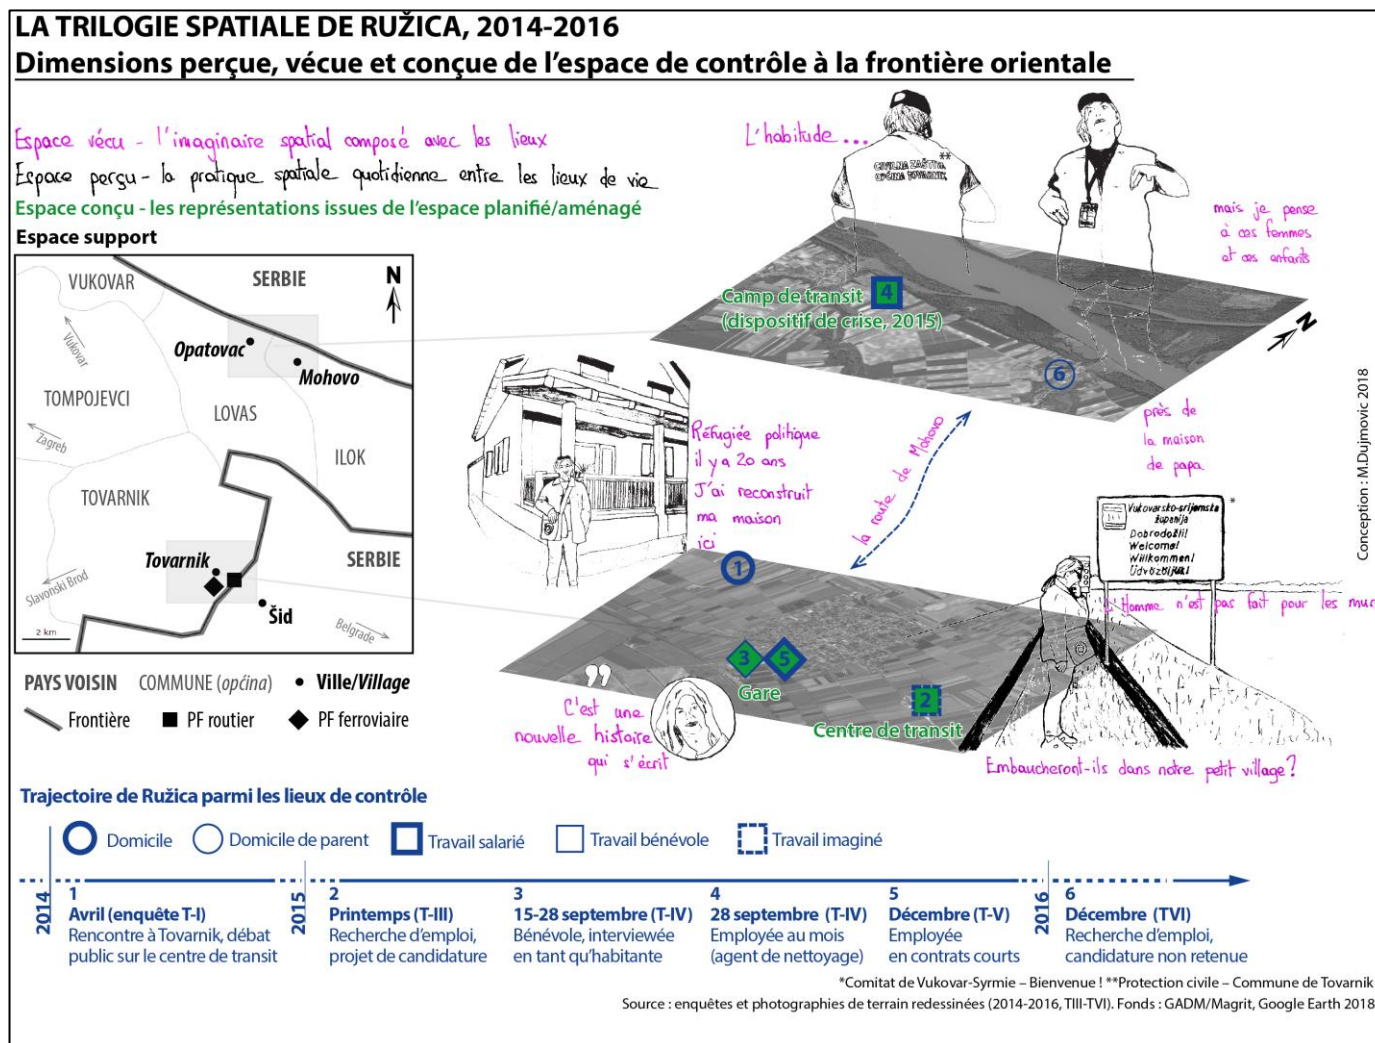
LA TRILOGIE SPATIALE DE RUŽICA, 2014-2016
Dimensions perçue, vécue et conçue de l'espace de contrôle à la frontière orientale

Espace vécu - l'imaginaire spatial composé avec les lieux
Espace perçu - la pratique spatiale quotidienne entre les lieux de vie
Espace conçu - les représentations issues de l'espace planifié/aménagé
Espace support

VUKOVAR
SERBIE
N
Vukovar
Opatovac
Mohovo
TOMPOJEVCI
LOVAS
Zagreb
ILOK
TOVARNIK
Tovarnik
SERBIE
Slavonski Brod
Šid
Belgrade
2 km

PAYS VOISIN COMMUNE (općina) • Ville/Village
Frontière ■ PF routier ◆ PF ferroviaire

L'habitude...
CIVILNA ZAŠTITA OPĆINA TOVARNIK **
mais je pense à ces femmes et ces enfants
Camp de transit 4 (dispositif de crise, 2015)
6
N
près de la maison de papa
la route de Mohovo
Réfugiée politique il y a 20 ans J'ai reconstruit ma maison ici
1
Vukovarsko-srijemska županija Dobrodošli! Welcome! Willkommen! Üdvözöljük! *
L'homme n'est pas fait pour les murs
3 5 Gare
2 Centre de transit
C'est une nouvelle histoire qui s'écrit
Embaucheront-ils dans notre petit village?

Conception : M.Dujmovic 2018

Trajectoire de Ružica parmi les lieux de contrôle
Domicile Domicile de parent Travail salarié Travail bénévole Travail imaginé

2014
1 Avril (enquête T-I) Rencontre à Tovarnik, débat public sur le centre de transit
2015
2 Printemps (T-III) Recherche d'emploi, projet de candidature
3 15-28 septembre (T-IV) Bénévole, interviewée en tant qu'habitante
4 28 septembre (T-IV) Employée au mois (agent de nettoyage)
5 Décembre (T-V) Employée en contrats courts
2016
6 Décembre (TVI) Recherche d'emploi, candidature non retenue

*Comitat de Vukovar-Syrmie – Bienvenue ! **Protection civile – Commune de Tovarnik
Source : enquêtes et photographies de terrain redessinées (2014-2016, TIII-TVI). Fonds : GADM/Magrit, Google Earth 2018